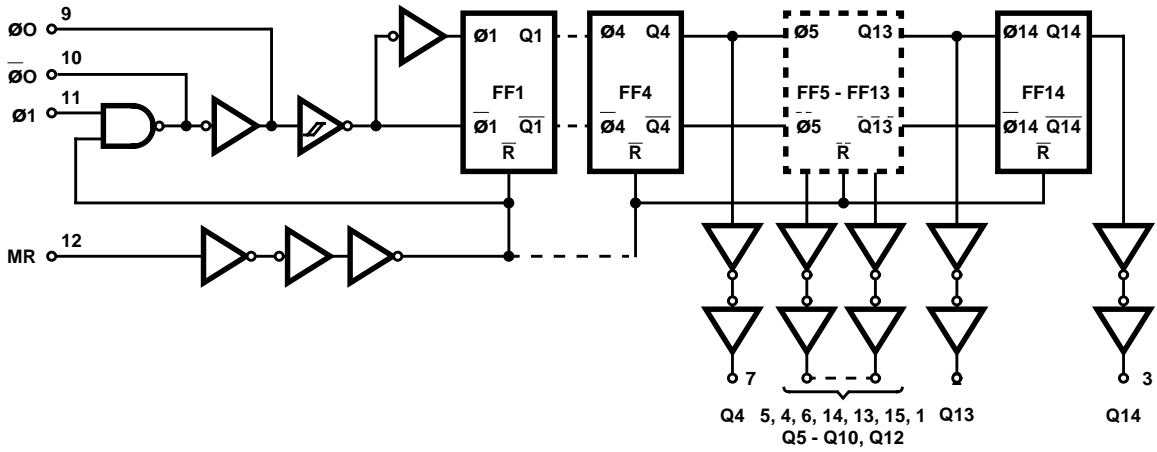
ØO 9
$\overline{ØO}$ 10
Ø1 11
MR 12

Ø1 Q1
FF1
$\overline{Ø1}$ $\overline{Q1}$
$\overline{R}$

Ø4 Q4
FF4
$\overline{Ø4}$ $\overline{Q4}$
$\overline{R}$

Ø5 Q13
FF5 - FF13
$\overline{Ø5}$ $\overline{Q13}$
$\overline{R}$

Ø14 Q14
FF14
$\overline{Ø14}$ $\overline{Q14}$
$\overline{R}$

7
Q4
5, 4, 6, 14, 13, 15, 1
Q5 - Q10, Q12
2
Q13
3
Q14